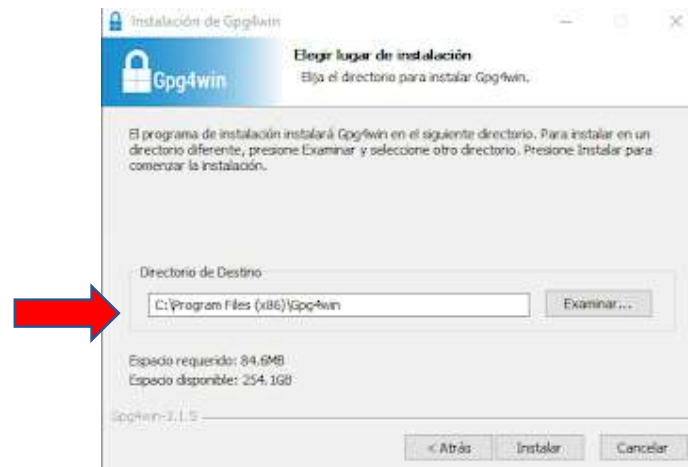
Instalación de Gpg4win

Gpg4win

Elegir lugar de instalación
Elija el directorio para instalar Gpg4win.

El programa de instalación instalará Gpg4win en el siguiente directorio. Para instalar en un directorio diferente, presione Examinar y seleccione otro directorio. Presione Instalar para comenzar la instalación.

Directorio de Destino

C:\Program Files (x86)\Gpg4win

Examinar...

Espacio requerido: 84.6MB
Espacio disponible: 254.1GB

Gpg4win-3.1.5

< Atrás
Instalar
Cancelar